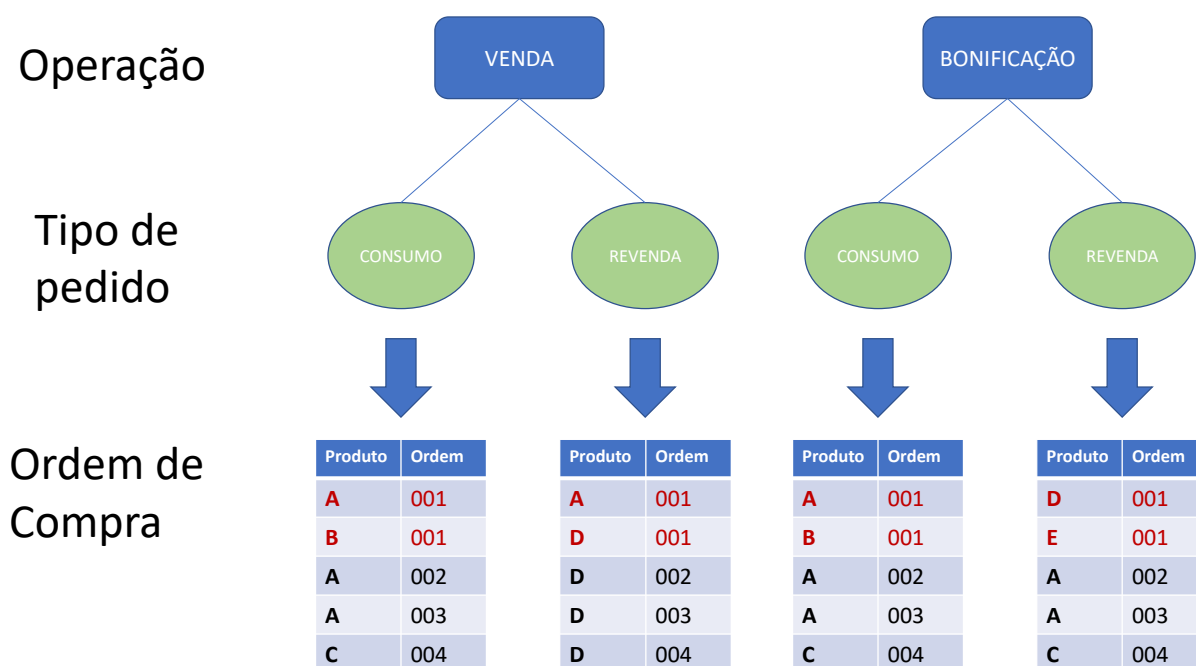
Operação

VENDA

BONIFICAÇÃO

Tipo de pedido

CONSUMO

REVENDA

CONSUMO

REVENDA

Ordem de Compra

| Produto | Ordem |
|---|---|
| A | 001 |
| B | 001 |
| A | 002 |
| A | 003 |
| C | 004 |

| Produto | Ordem |
|---|---|
| A | 001 |
| D | 001 |
| D | 002 |
| D | 003 |
| D | 004 |

| Produto | Ordem |
|---|---|
| A | 001 |
| B | 001 |
| A | 002 |
| A | 003 |
| C | 004 |

| Produto | Ordem |
|---|---|
| D | 001 |
| E | 001 |
| A | 002 |
| A | 003 |
| C | 004 |